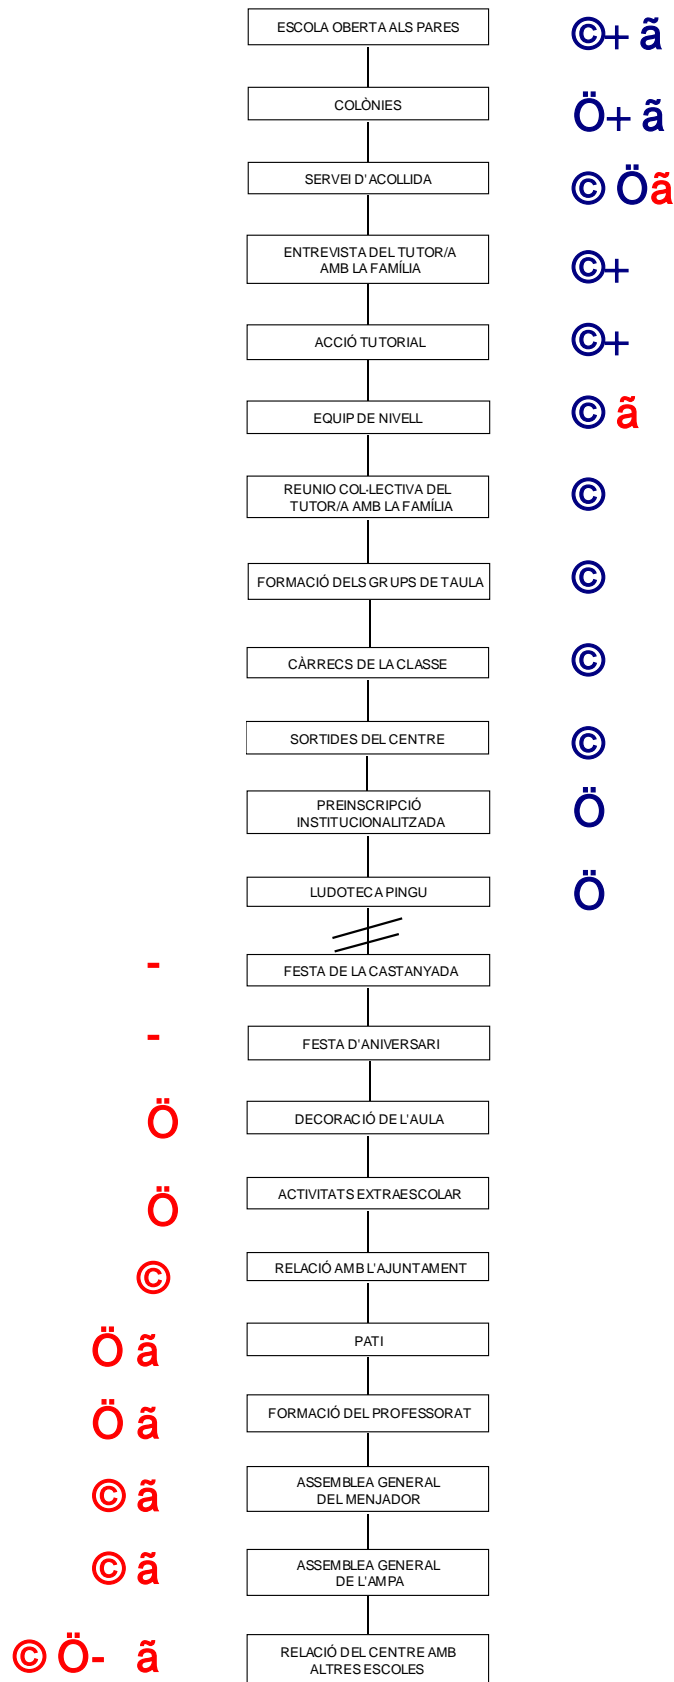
ESCOLA OBERTA ALS PARES ©+ ã

COLÒNIES Ö+ ã

SERVEI D' ACOLLIDA © Öã

ENTREVISTA DEL TUTOR/A AMB LA FAMÍLIA ©+

ACCIÓ TUTORIAL ©+

EQUIP DE NIVELL © ã

REUNIO COL·LECTIVA DEL TUTOR/A AMB LA FAMÍLIA ©

FORMACIÓ DELS GRUPS DE TAULA ©

CÀRRECS DE LA CLASSE ©

SORTIDES DEL CENTRE ©

PREINSCRIPCIÓ INSTITUCIONALITZADA Ö

LUDOTECA PINGU Ö

- FESTA DE LA CASTANYADA

- FESTA D'ANIVERSARI

Ö DECORACIÓ DE L'AULA

Ö ACTIVITATS EXTRAESCOLAR

© RELACIÓ AMB L'AJUNTAMENT

Ö ã PATI

Ö ã FORMACIÓ DEL PROFESSORAT

© ã ASSEMBLEA GENERAL DEL MENJADOR

© ã ASSEMBLEA GENERAL DE L'AMPA

© Ö- ã RELACIÓ DEL CENTRE AMB ALTRES ESCOLES